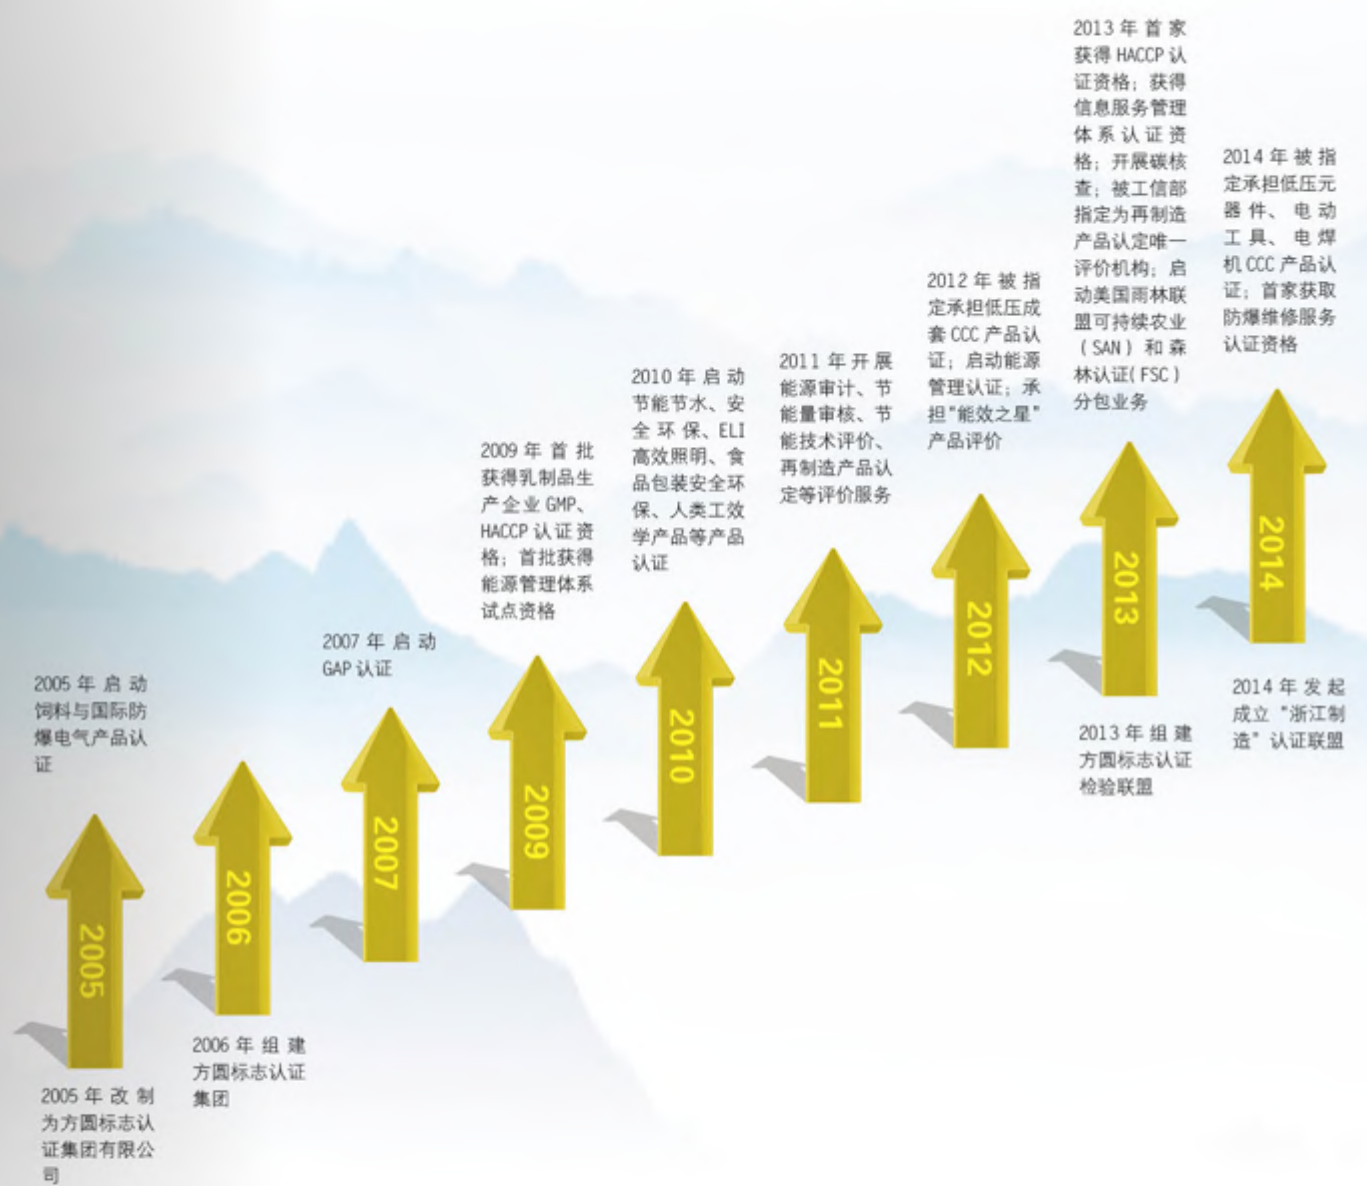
2005 年启动饲料与国际防爆电气产品认证

2005

2005 年改制为方圆标志认证集团有限公司

2006

2006 年组建方圆标志认证集团

2007 年启动 GAP 认证

2007

2009 年首批获得乳制品生产企业 GMP、HACCP 认证资格；首批获得能源管理体系试点资格

2009

2010 年启动节能节水、安全环保、ELI 高效照明、食品包装安全环保、人类工效学产品等产品认证

2010

2011 年开展能源审计、节能量审核、节能技术评价、再制造产品认定等评价服务

2011

2012 年被指定承担低压成套 CCC 产品认证；启动能源管理认证；承担"能效之星"产品评价

2012

2013 年首家获得 HACCP 认证资格；获得信息服务管理体系认证资格；开展碳核查；被工信部指定为再制造产品认定唯一评价机构；启动美国雨林联盟可持续农业（SAN）和森林认证(FSC)分包业务

2013

2013 年组建方圆标志认证检验联盟

2014 年被指定承担低压元器件、电动工具、电焊机 CCC 产品认证；首家获取防爆维修服务认证资格

2014

2014 年发起成立"浙江制造"认证联盟